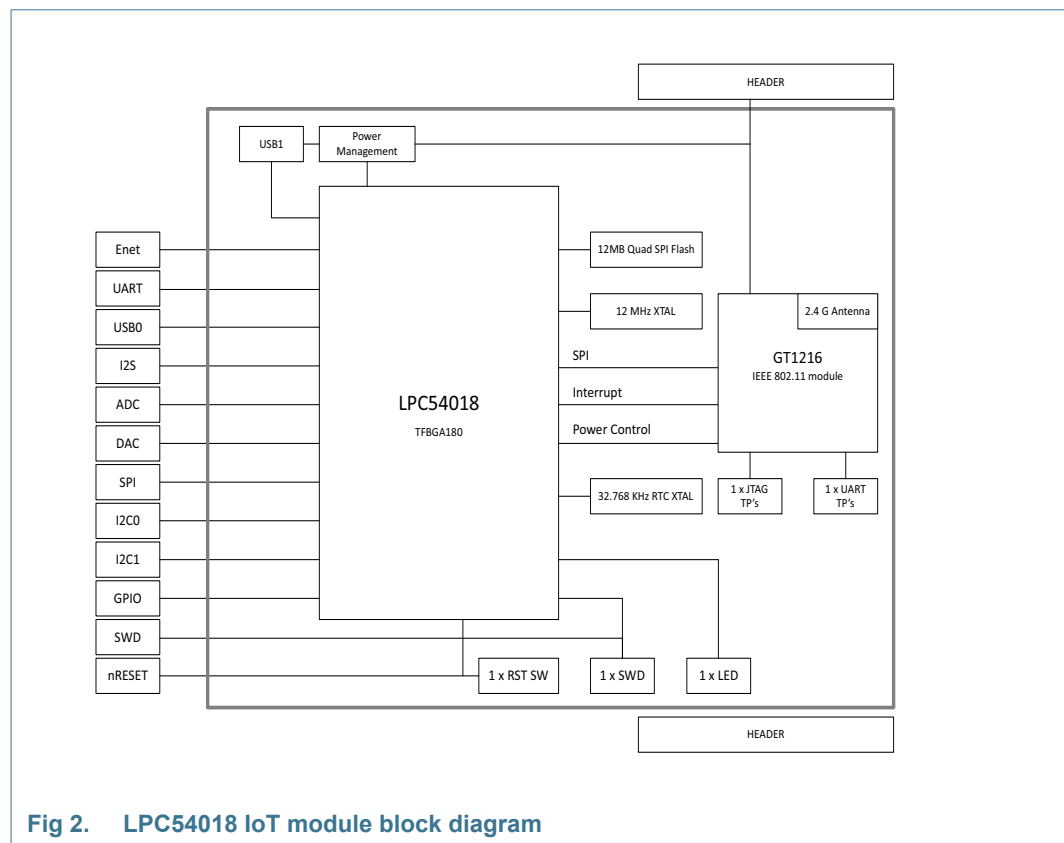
HEADER

USB1

Power Management

Enet

UART

USB0

I2S

ADC

DAC

SPI

I2C0

I2C1

GPIO

SWD

nRESET

LPC54018

TFBGA180

12MB Quad SPI Flash

12 MHz XTAL

SPI

Interrupt

Power Control

2.4 G Antenna

GT1216

IEEE 802.11 module

32.768 KHz RTC XTAL

1 x JTAG TP's

1 x UART TP's

1 x RST SW

1 x SWD

1 x LED

HEADER

Fig 2. LPC54018 IoT module block diagram